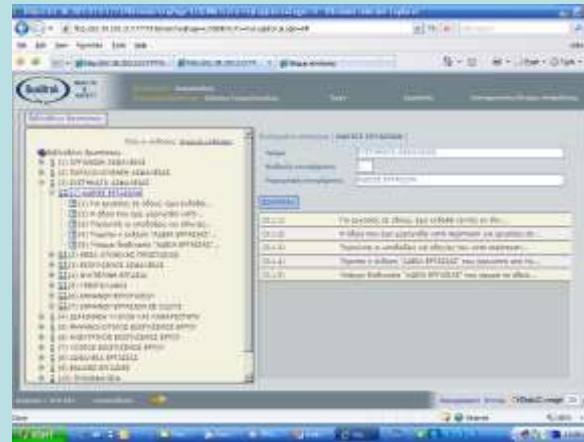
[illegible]

Βιβλιοθήκη Εγγράφων

ΑΔΕΙΕΣ ΕΡΓΑΣΙΑΣ

Για χορήγηση σε όλους, όχι ειδικά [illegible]

Η άδεια που έχει χορηγηθεί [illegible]

Υποψήφια οι υποθέσεις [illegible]

Υπογραφή ο ειδικός "ΑΔΕΙΑ ΕΡΓΑΣΙΑΣ" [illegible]

Υπογραφή βεβαίωσης "ΑΔΕΙΑ ΕΡΓΑΣΙΑΣ" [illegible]

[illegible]